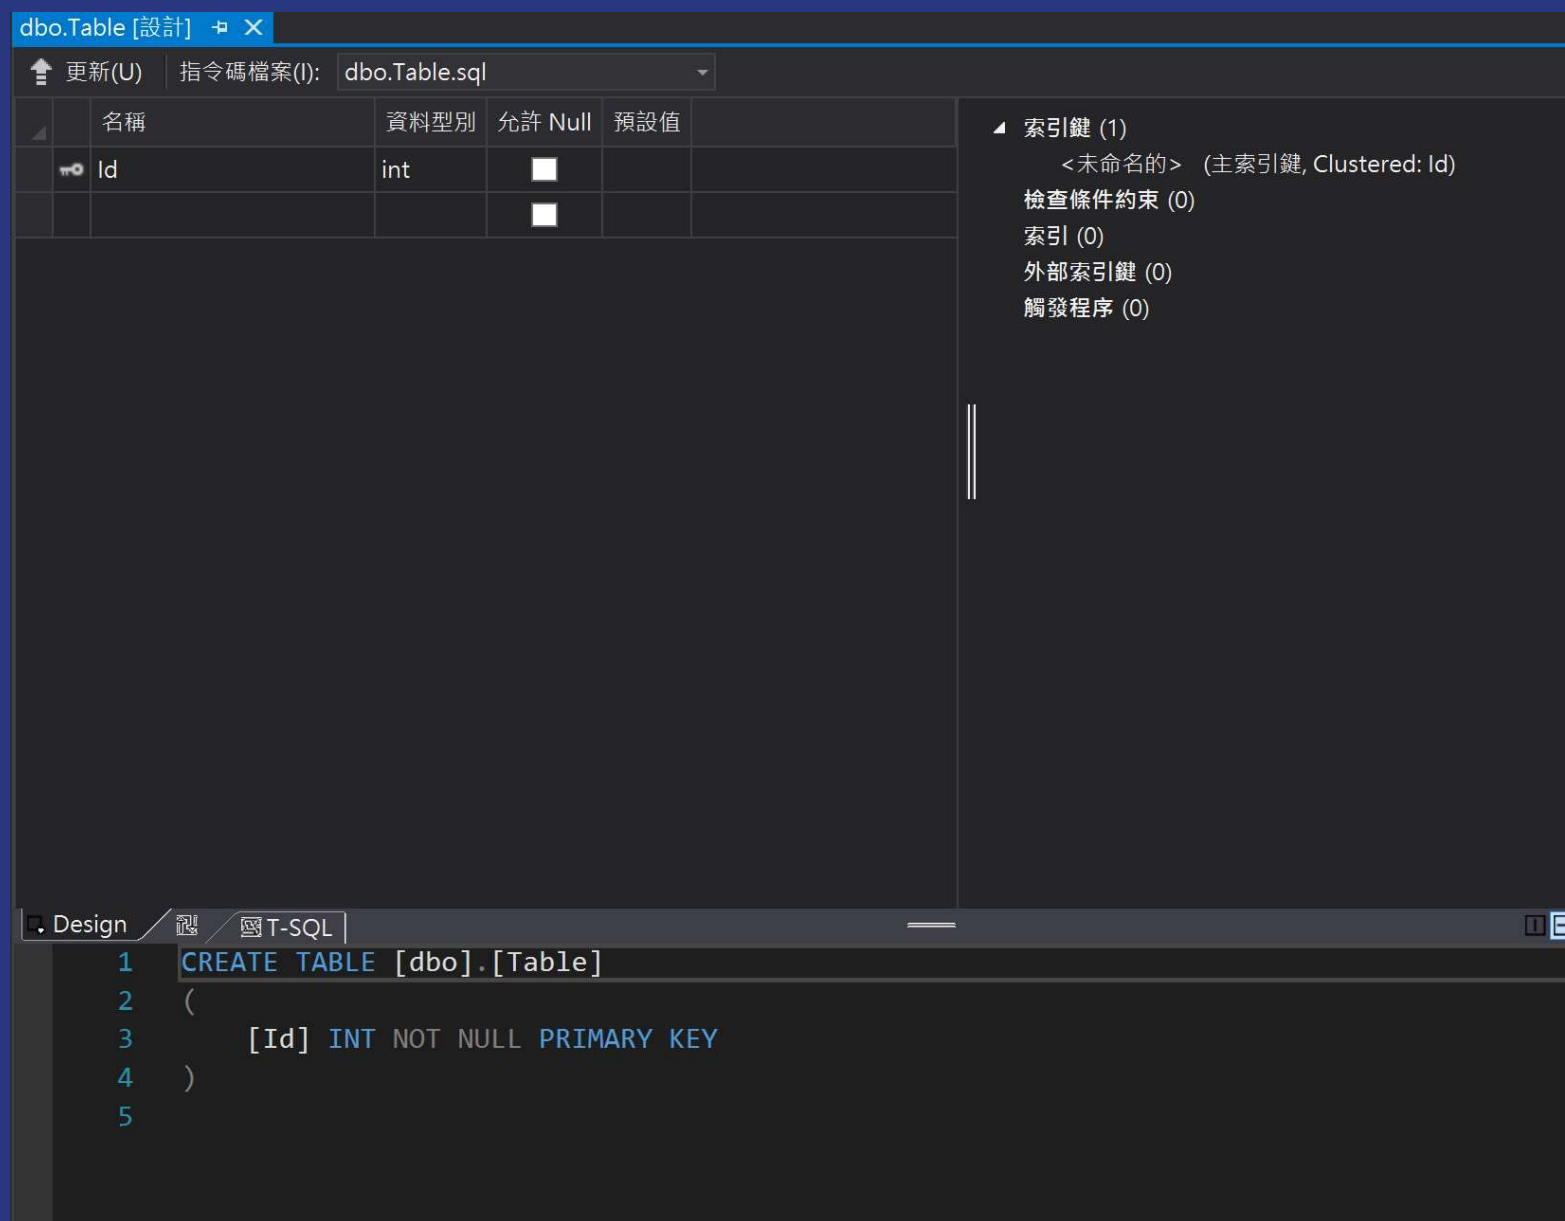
dbo.Table [設計]

更新(U) 指令碼檔案(I): dbo.Table.sql

| | 名稱 | 資料型別 | 允許 Null | 預設值 |
|---|---|---|---|---|
| | Id | int | | |
| | | | | |

索引鍵 (1)
<未命名的> (主索引鍵, Clustered: Id)
檢查條件約束 (0)
索引 (0)
外部索引鍵 (0)
觸發程序 (0)

Design T-SQL

1 CREATE TABLE [dbo].[Table]
2 (
3 [Id] INT NOT NULL PRIMARY KEY
4 )
5